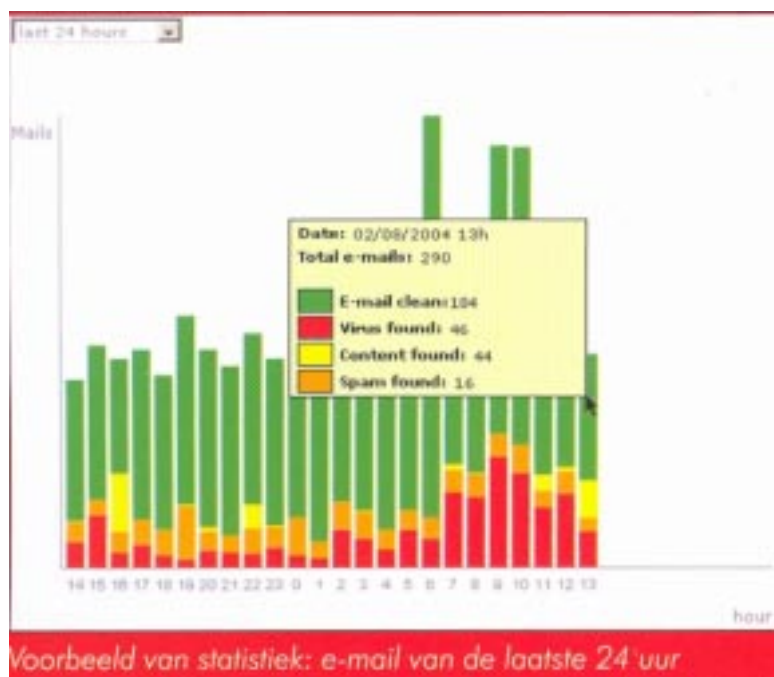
last 24 hours

Mails

Date: 02/08/2004 13h
Total e-mails: 290

E-mail clean: 184
Virus found: 46
Content found: 44
Spam found: 16

14 15 16 17 18 19 20 21 22 23 0 1 2 3 4 5 6 7 8 9 10 11 12 13

hour

Voorbeeld van statistiek: e-mail van de laatste 24 uur